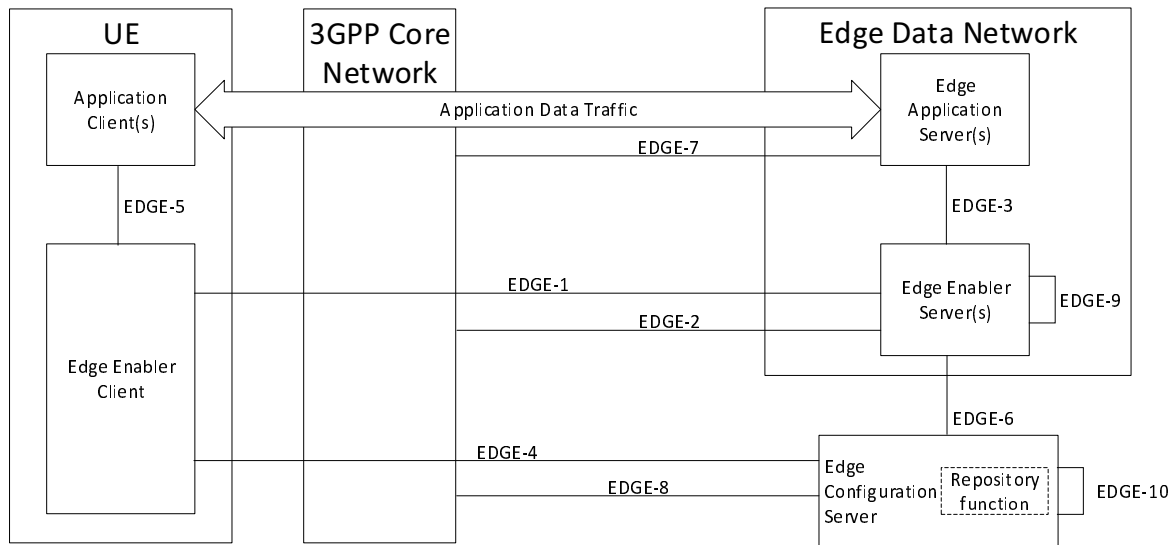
UE

3GPP Core Network

Edge Data Network

Application Client(s)

Application Data Traffic

Edge Application Server(s)

EDGE-7

EDGE-5

EDGE-3

Edge Enabler Client

EDGE-1

Edge Enabler Server(s)

EDGE-9

EDGE-2

EDGE-6

EDGE-4

EDGE-8

Edge Configuration Server

Repository function

EDGE-10